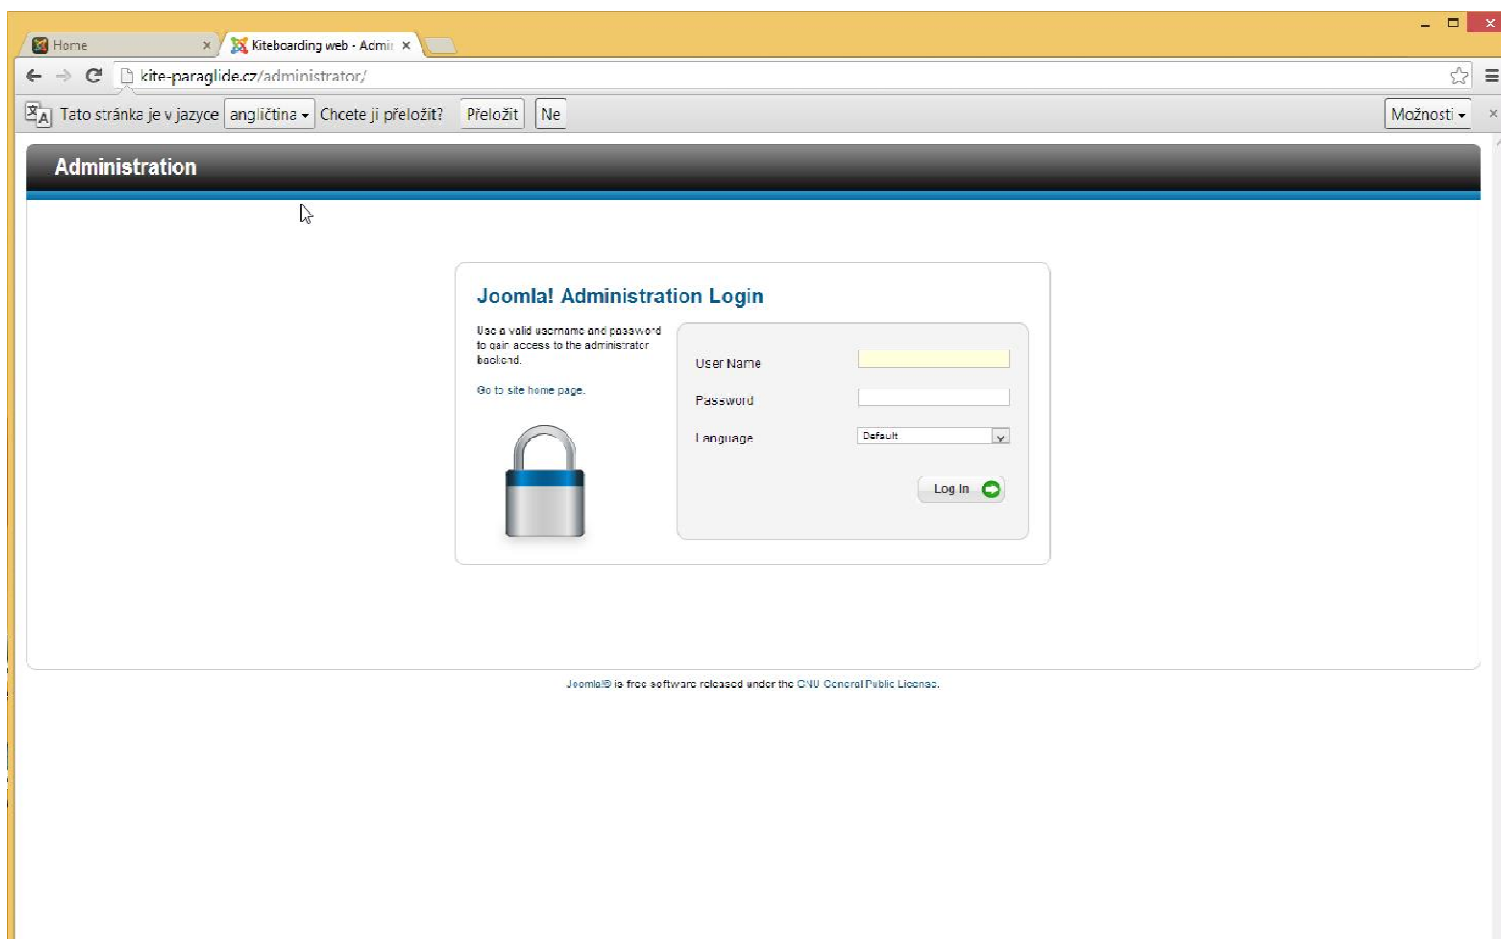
Home
Kiteboarding web - Admi
kite-paraglide.cz/administrator/
Tato stránka je v jazyce angličtina Chcete ji přeložit? Přeložit Ne Možnosti

Administration

Joomla! Administration Login

Use a valid username and password to gain access to the administrator backend.

Go to site home page.

User Name
Password
Language Default

Log in

Joomla!® is free software released under the GNU General Public License.